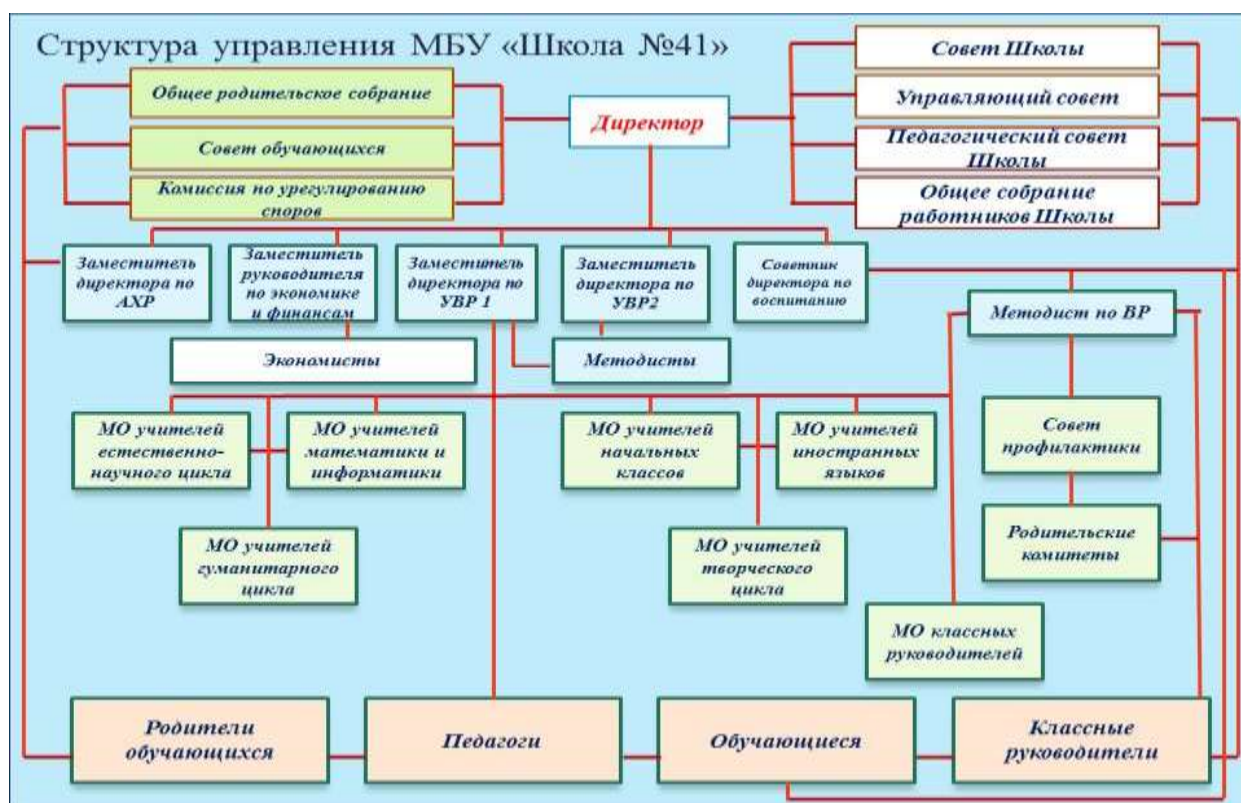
Структура управления МБУ «Школа №41»

Общее родительское собрание

Совет обучающихся

Комиссия по урегулированию споров

Директор

Совет Школы

Управляющий совет

Педагогический совет Школы

Общее собрание работников Школы

Заместитель директора по АХР

Заместитель руководителя по экономике и финансам

Заместитель директора по УВР 1

Заместитель директора по УВР2

Советник директора по воспитанию

Методист по ВР

Экономисты

Методисты

МО учителей естественно-научного цикла

МО учителей математики и информатики

МО учителей начальных классов

МО учителей иностранных языков

Совет профилактики

МО учителей гуманитарного цикла

МО учителей творческого цикла

Родительские комитеты

МО классных руководителей

Родители обучающихся

Педагоги

Обучающиеся

Классные руководители